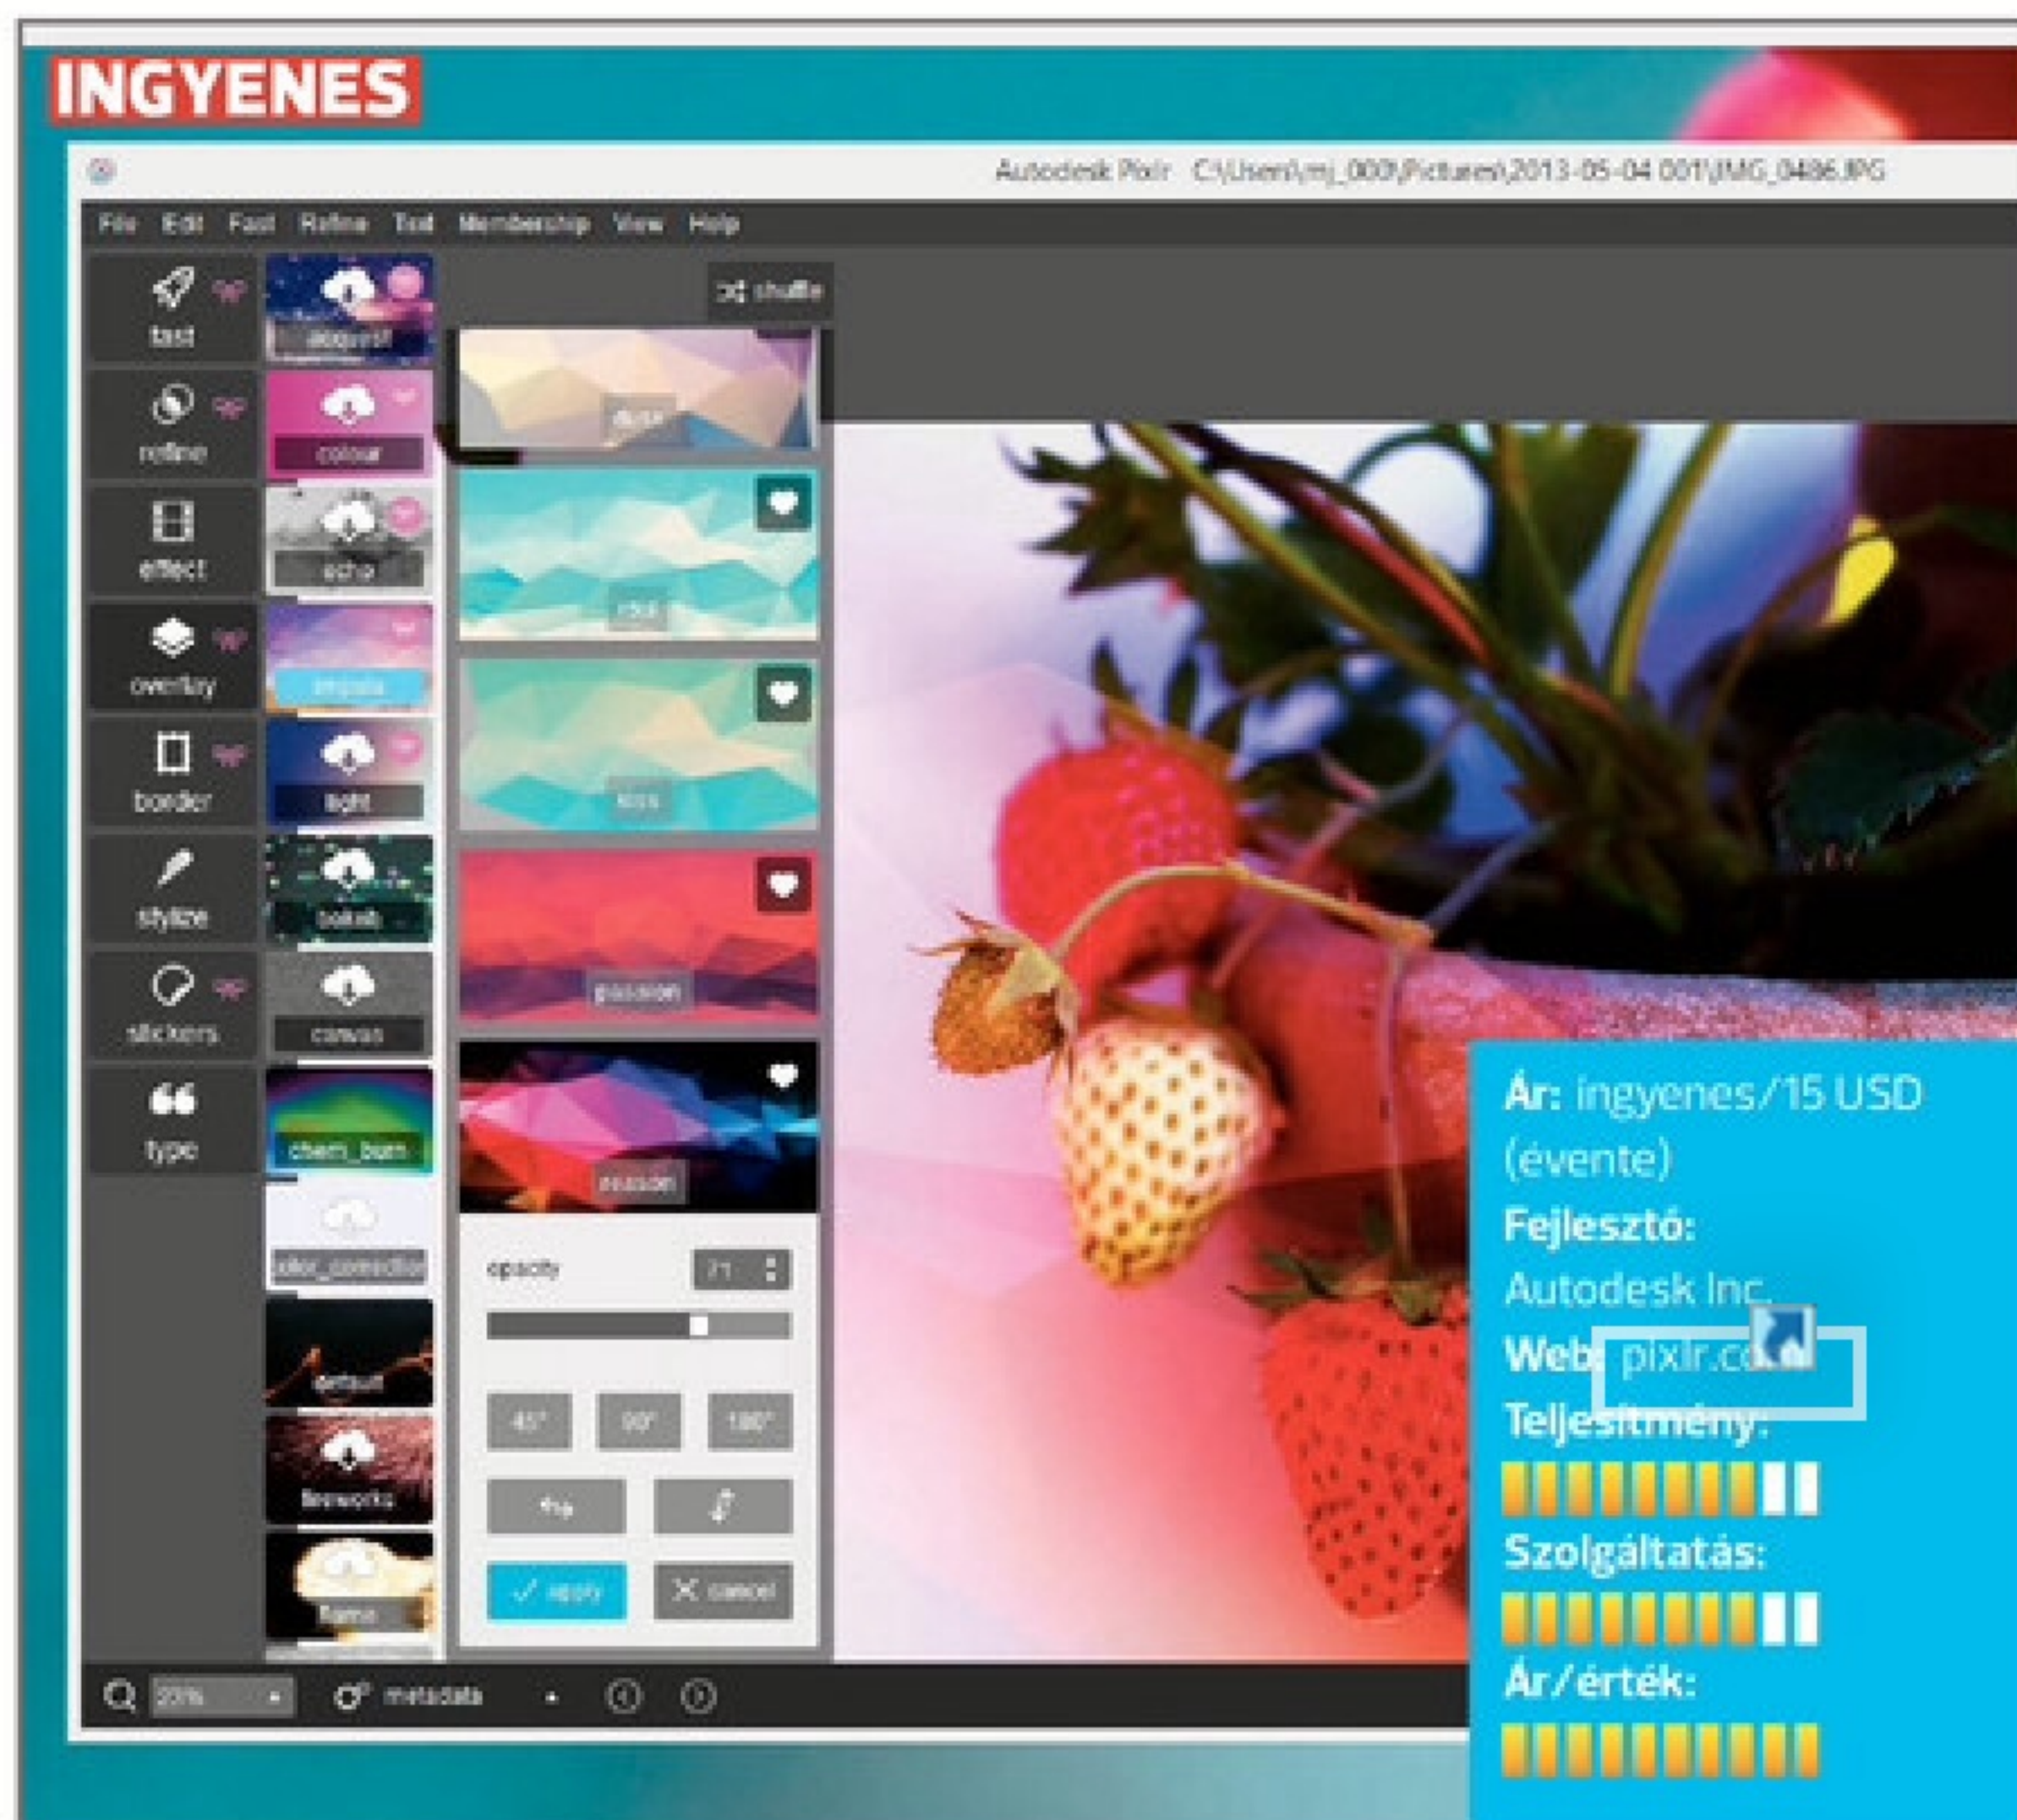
INGYENES

Autodesk Pixlr C:\Users\mj_000\Pictures\2013-05-04 001\IMG_0486.JPG

File Edit Fast Refine Text Membership View Help

shuffle

fast
refine
effect
overlay
border
stylize
stickers
type

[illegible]
colour
echo
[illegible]
light
bokeh
canvas
chem_burn
color_correction
default
fireworks
flame

dusk
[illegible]
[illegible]
passion
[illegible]

opacity
71

45°
90°
180°

apply
cancel

25%
metadata

Ár: ingyenes/15 USD (évente)
Fejlesztő: Autodesk Inc.
Web: pixlr.co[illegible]
Teljesítmény:
Szolgáltatás:
Ár/érték: